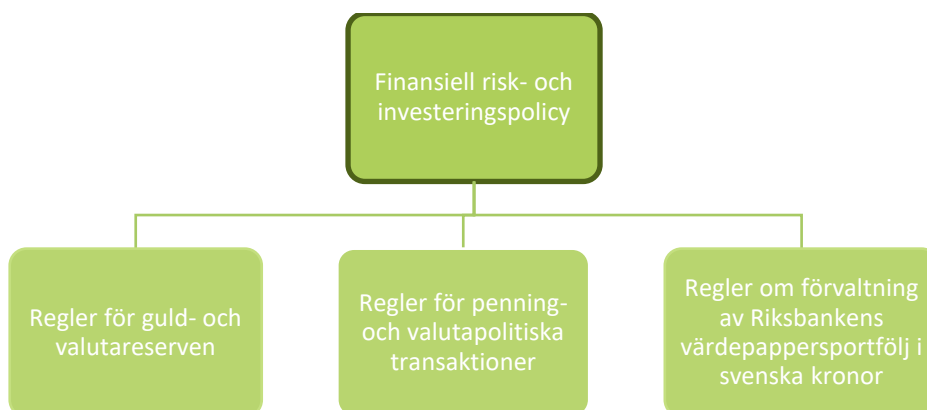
Finansiell risk- och investeringspolicy

Regler för guld- och valutareserven

Regler för penning- och valutapolitiska transaktioner

Regler om förvaltning av Riksbankens värdepappersportfölj i svenska kronor